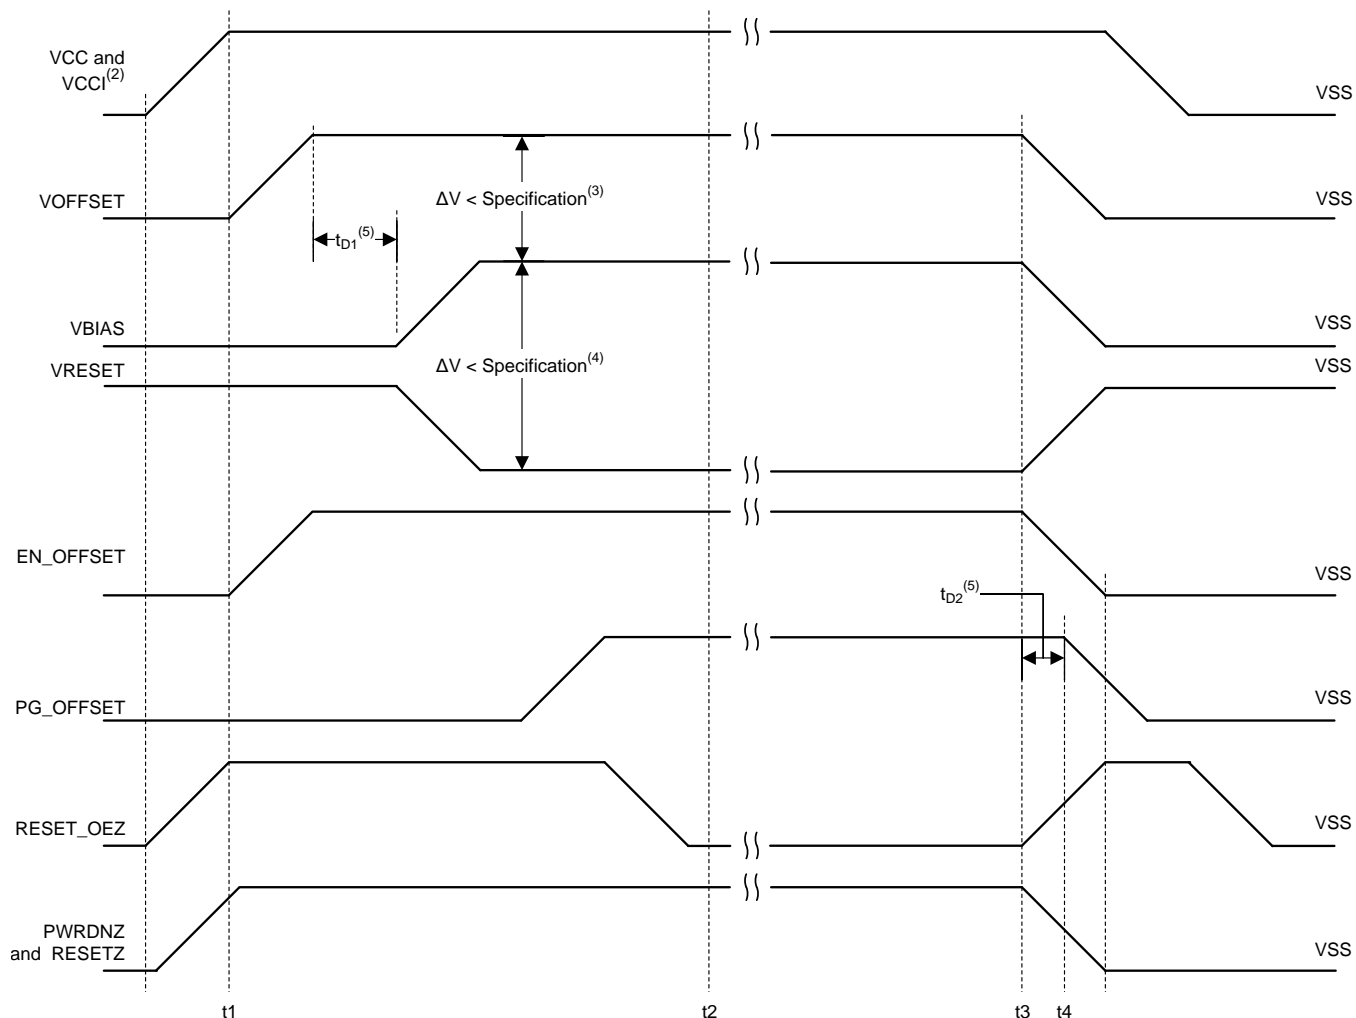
VCC and VCCI$^{(2)}$

VSS

VOFFSET

$\Delta V$ < Specification$^{(3)}$

VSS

$t_{D1}^{(5)}$

VBIAS

VSS

VRESET

$\Delta V$ < Specification$^{(4)}$

VSS

EN_OFFSET

VSS

$t_{D2}^{(5)}$

PG_OFFSET

VSS

RESET_OEZ

VSS

PWRDNZ and RESETZ

VSS

t1

t2

t3

t4